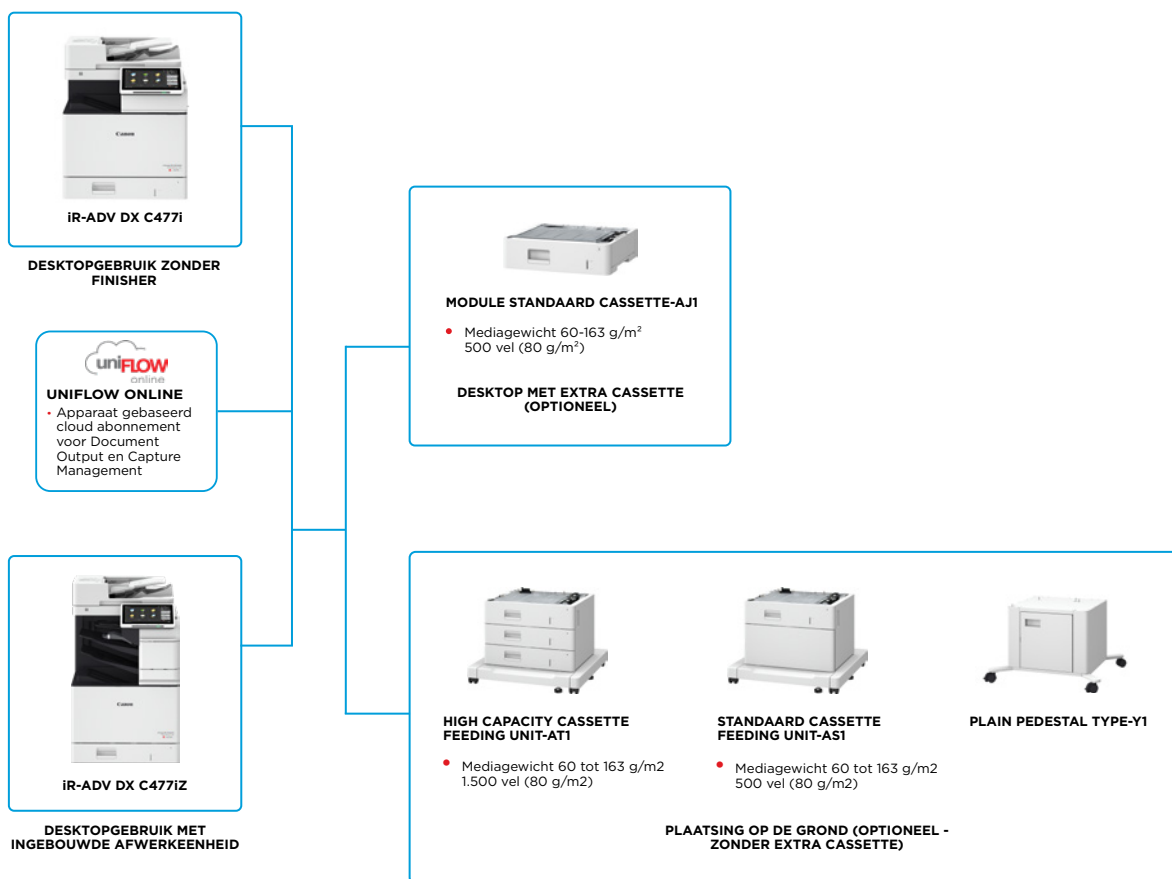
iR-ADV DX C477i

DESKTOPGEBRUIK ZONDER FINISHER

uniFLOW online

UNIFLOW ONLINE

• Apparaat gebaseerd cloud abonnement voor Document Output en Capture Management

iR-ADV DX C477iZ

DESKTOPGEBRUIK MET INGEBOUWDE AFWERKEENHEID

MODULE STANDAARD CASSETTE-AJ1

• Mediagewicht 60-163 g/m$^2$ 500 vel (80 g/m$^2$)

DESKTOP MET EXTRA CASSETTE (OPTIONEEL)

HIGH CAPACITY CASSETTE FEEDING UNIT-AT1

• Mediagewicht 60 tot 163 g/m2 1.500 vel (80 g/m2)

STANDAARD CASSETTE FEEDING UNIT-AS1

• Mediagewicht 60 tot 163 g/m2 500 vel (80 g/m2)

PLAIN PEDESTAL TYPE-Y1

PLAATSING OP DE GROND (OPTIONEEL - ZONDER EXTRA CASSETTE)